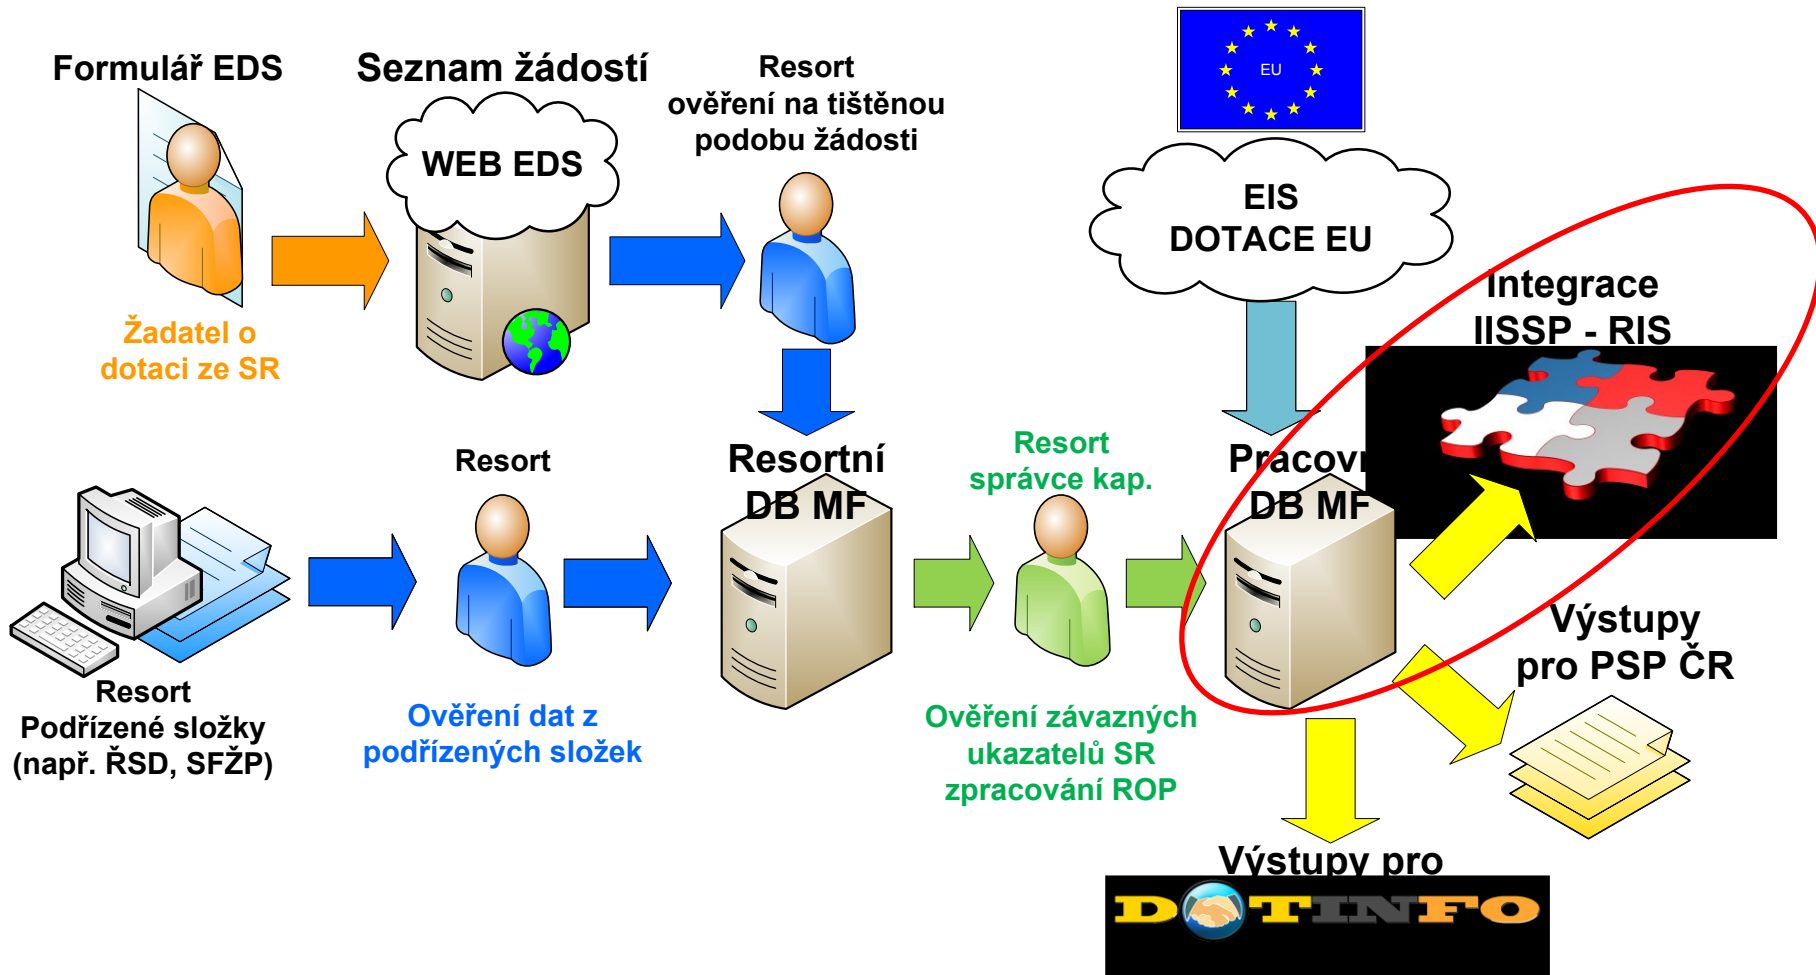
Formulář EDS

Seznam žádostí

WEB EDS

Resort
ověření na tištěnou podobu žádosti

EU

EIS
DOTACE EU

Integrace
IISSP - RIS

Žadatel o dotaci ze SR

Resort

Resortní DB MF

Resort správce kap.

Pracov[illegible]
DB MF

Resort
Podřízené složky (např. ŘSD, SFŽP)

Ověření dat z podřízených složek

Ověření závazných ukazatelů SR zpracování ROP

Výstupy pro PSP ČR

Výstupy pro

DOTINFO